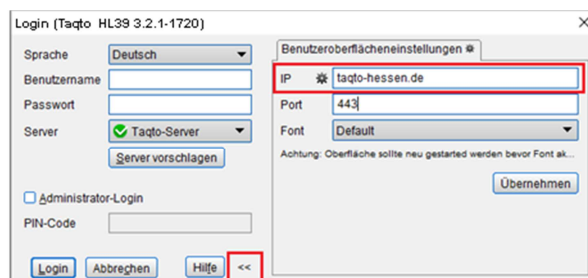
Login (Taqto HL39 3.2.1-1720)

Sprache
Deutsch
Benutzername
Passwort
Server
Taqto-Server
Server vorschlagen

Administrator-Login
PIN-Code

Login
Abbrechen
Hilfe
<<

Benutzeroberflächeneinstellungen

IP
taqto-hessen.de
Port
443
Font
Default
Achtung: Oberfläche sollte neu gestarted werden bevor Font ak...
Übernehmen